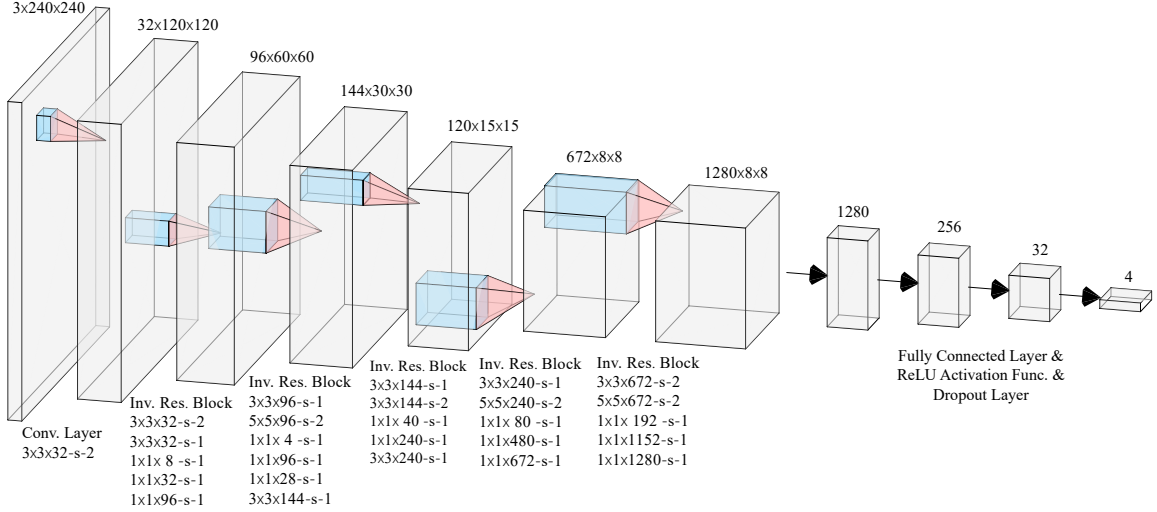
3x240x240

32x120x120

96x60x60

144x30x30

120x15x15

672x8x8

1280x8x8

1280

256

32

4

Conv. Layer
3x3x32-s-2

Inv. Res. Block
3x3x32-s-2
3x3x32-s-1
1x1x 8 -s-1
1x1x32-s-1
1x1x96-s-1

Inv. Res. Block
3x3x96-s-1
5x5x96-s-2
1x1x 4 -s-1
1x1x96-s-1
1x1x28-s-1
3x3x144-s-1

Inv. Res. Block
3x3x144-s-1
3x3x144-s-2
1x1x 40 -s-1
1x1x240-s-1
3x3x240-s-1

Inv. Res. Block
3x3x240-s-1
5x5x240-s-2
1x1x 80 -s-1
1x1x480-s-1
1x1x672-s-1

Inv. Res. Block
3x3x672-s-2
5x5x672-s-2
1x1x 192 -s-1
1x1x1152-s-1
1x1x1280-s-1

Fully Connected Layer &
ReLU Activation Func. &
Dropout Layer